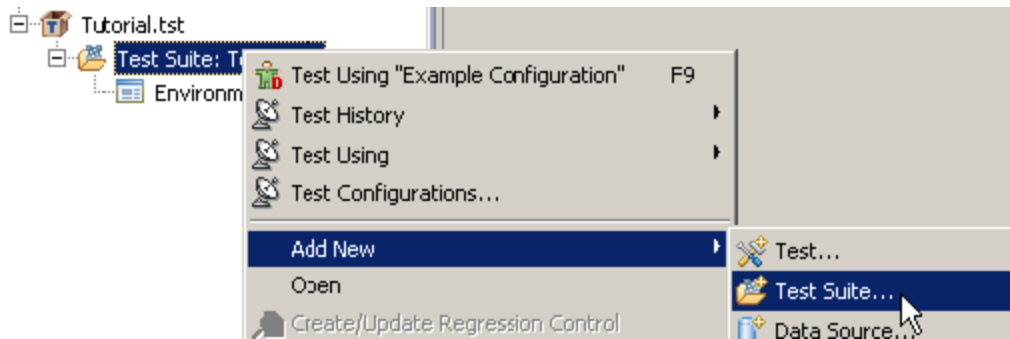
Tutorial.tst
Test Suite: T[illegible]
Environm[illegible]
Test Using "Example Configuration" F9
Test History
Test Using
Test Configurations...
Add New
Open
Create/Update Regression Control
Test...
Test Suite...
Data Source...